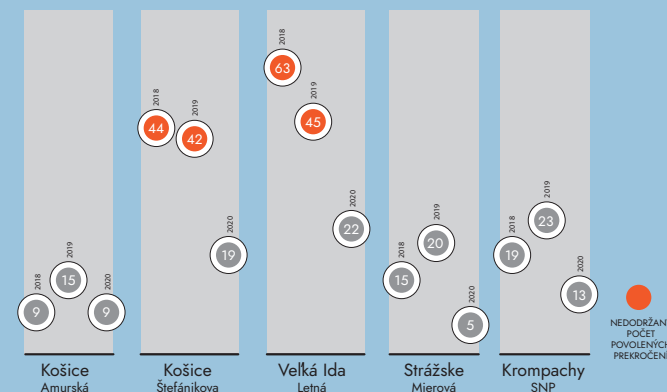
2018
9
2019
15
2020
9
Košice
Amurská

2018
44
2019
42
2020
19
Košice
Štefánikova

2018
63
2019
45
2020
22
Veľká Ida
Letná

2018
15
2019
20
2020
5
Strážske
Mierová

2018
19
2019
23
2020
13
Krompachy
SNP

NEDODRŽAN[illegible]
POČET
POVOLENÝCH
PREKROČEN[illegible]